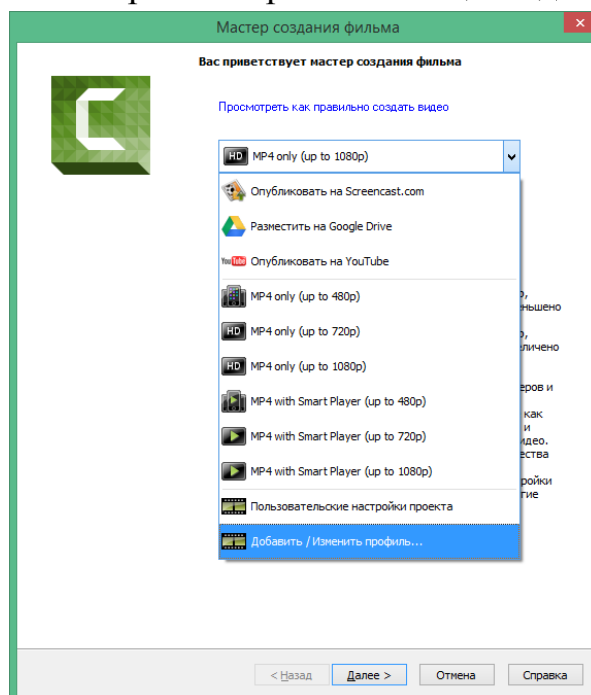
Мастер создания фильма

Вас приветствует мастер создания фильма

Просмотреть как правильно создать видео

MP4 only (up to 1080p)

Опубликовать на Screencast.com
Разместить на Google Drive
Опубликовать на YouTube
MP4 only (up to 480p)
MP4 only (up to 720p)
MP4 only (up to 1080p)
MP4 with Smart Player (up to 480p)
MP4 with Smart Player (up to 720p)
MP4 with Smart Player (up to 1080p)
Пользовательские настройки проекта
Добавить / Изменить профиль...

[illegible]р, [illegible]ньшено
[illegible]р, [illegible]личено
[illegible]еров и
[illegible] как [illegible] и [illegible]идео. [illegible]ества
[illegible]ройки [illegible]тие

< Назад | Далее > | Отмена | Справка